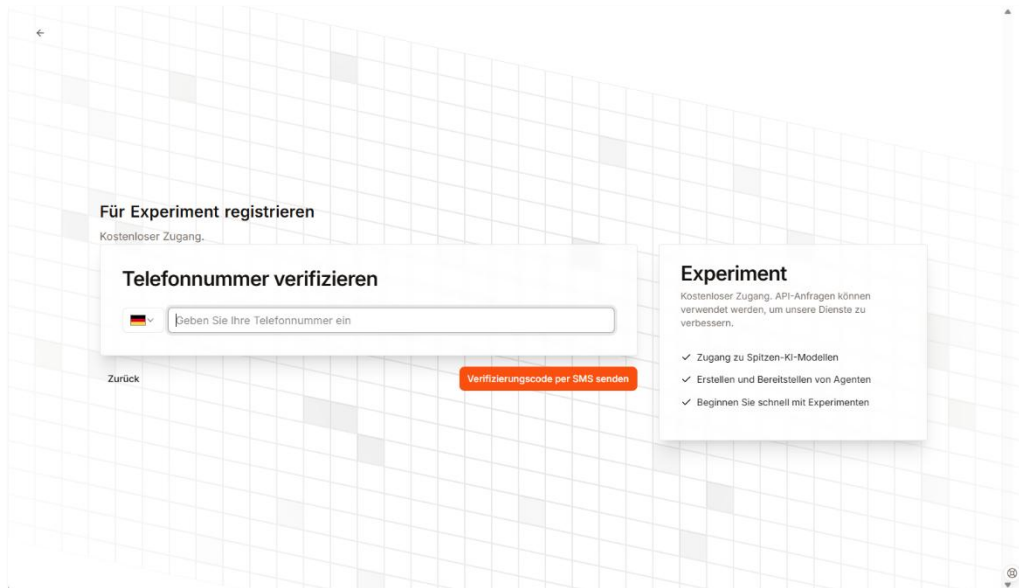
Für Experiment registrieren

Kostenloser Zugang.

Telefonnummer verifizieren

Geben Sie Ihre Telefonnummer ein

Zurück

Verifizierungscode per SMS senden

Experiment

Kostenloser Zugang. API-Anfragen können verwendet werden, um unsere Dienste zu verbessern.

✓ Zugang zu Spitzen-KI-Modellen

✓ Erstellen und Bereitstellen von Agenten

✓ Beginnen Sie schnell mit Experimenten